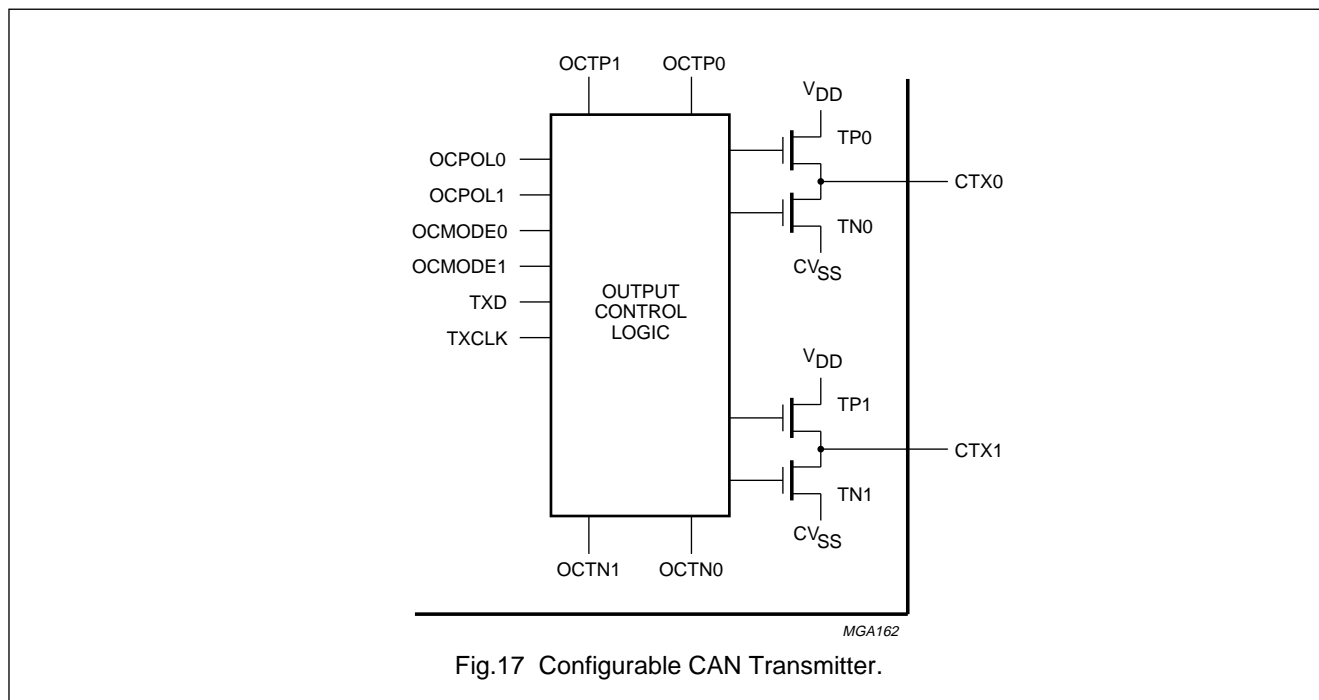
OCTP1 OCTP0

$V_{DD}$

TP0

OCPOL0

OCPOL1

CTX0

OCMODE0

TN0

OCMODE1

$CV_{SS}$

TXD

OUTPUT CONTROL LOGIC

TXCLK

$V_{DD}$

TP1

CTX1

TN1

$CV_{SS}$

OCTN1 OCTN0

MGA162

Fig.17 Configurable CAN Transmitter.